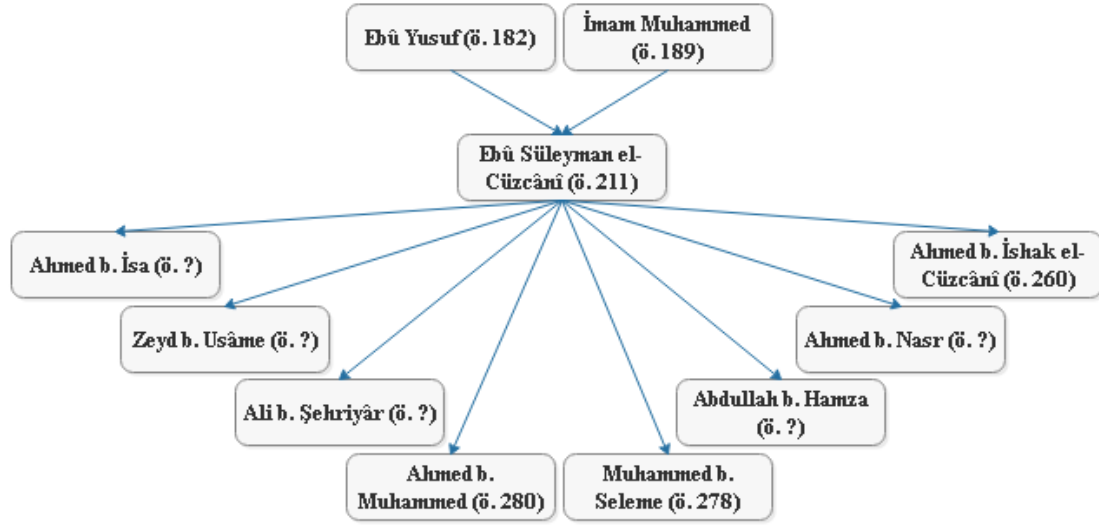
Ebû Yusuf (ö. 182)

İmam Muhammed (ö. 189)

Ebû Süleyman el-Cüzcânî (ö. 211)

Ahmed b. İsa (ö. ?)

Ahmed b. İshak el-Cüzcânî (ö. 260)

Zeyd b. Usâme (ö. ?)

Ahmed b. Nasr (ö. ?)

Ali b. Şehriyâr (ö. ?)

Abdullah b. Hamza (ö. ?)

Ahmed b. Muhammed (ö. 280)

Muhammed b. Seleme (ö. 278)